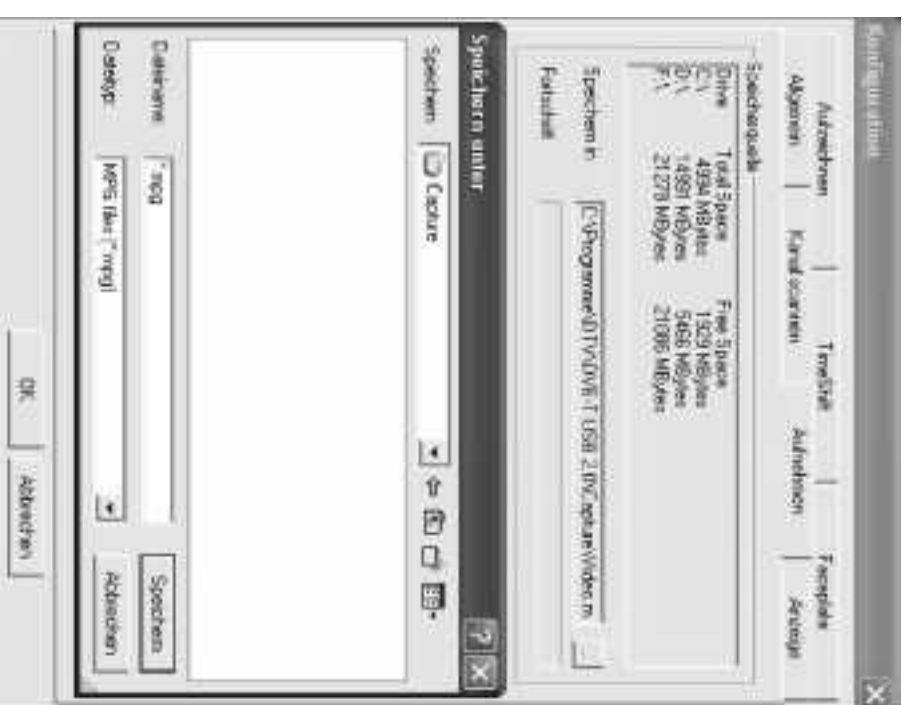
Konfiguration

Aufzeichnen
Allgemein
Kanalsuchen
TimeShift
Aufnehmen
Fernbedienung
Anzeige

Speicherquelle
Drive Total Space Free Space
C:\ 4994 MBytes 1509 MBytes
D:\ 14891 MBytes 5466 MBytes
F:\ 21278 MBytes 21086 MBytes

Speichern in C:\Programme\DTV-DVB-T USB 2.0\Capture\Video.m

Fortschritt

Speichern unter

Speichern Capture

Dateiname *.mpg
Dateityp MPG files (*.mpg)

Speichern
Abbrechen

OK
Abbrechen